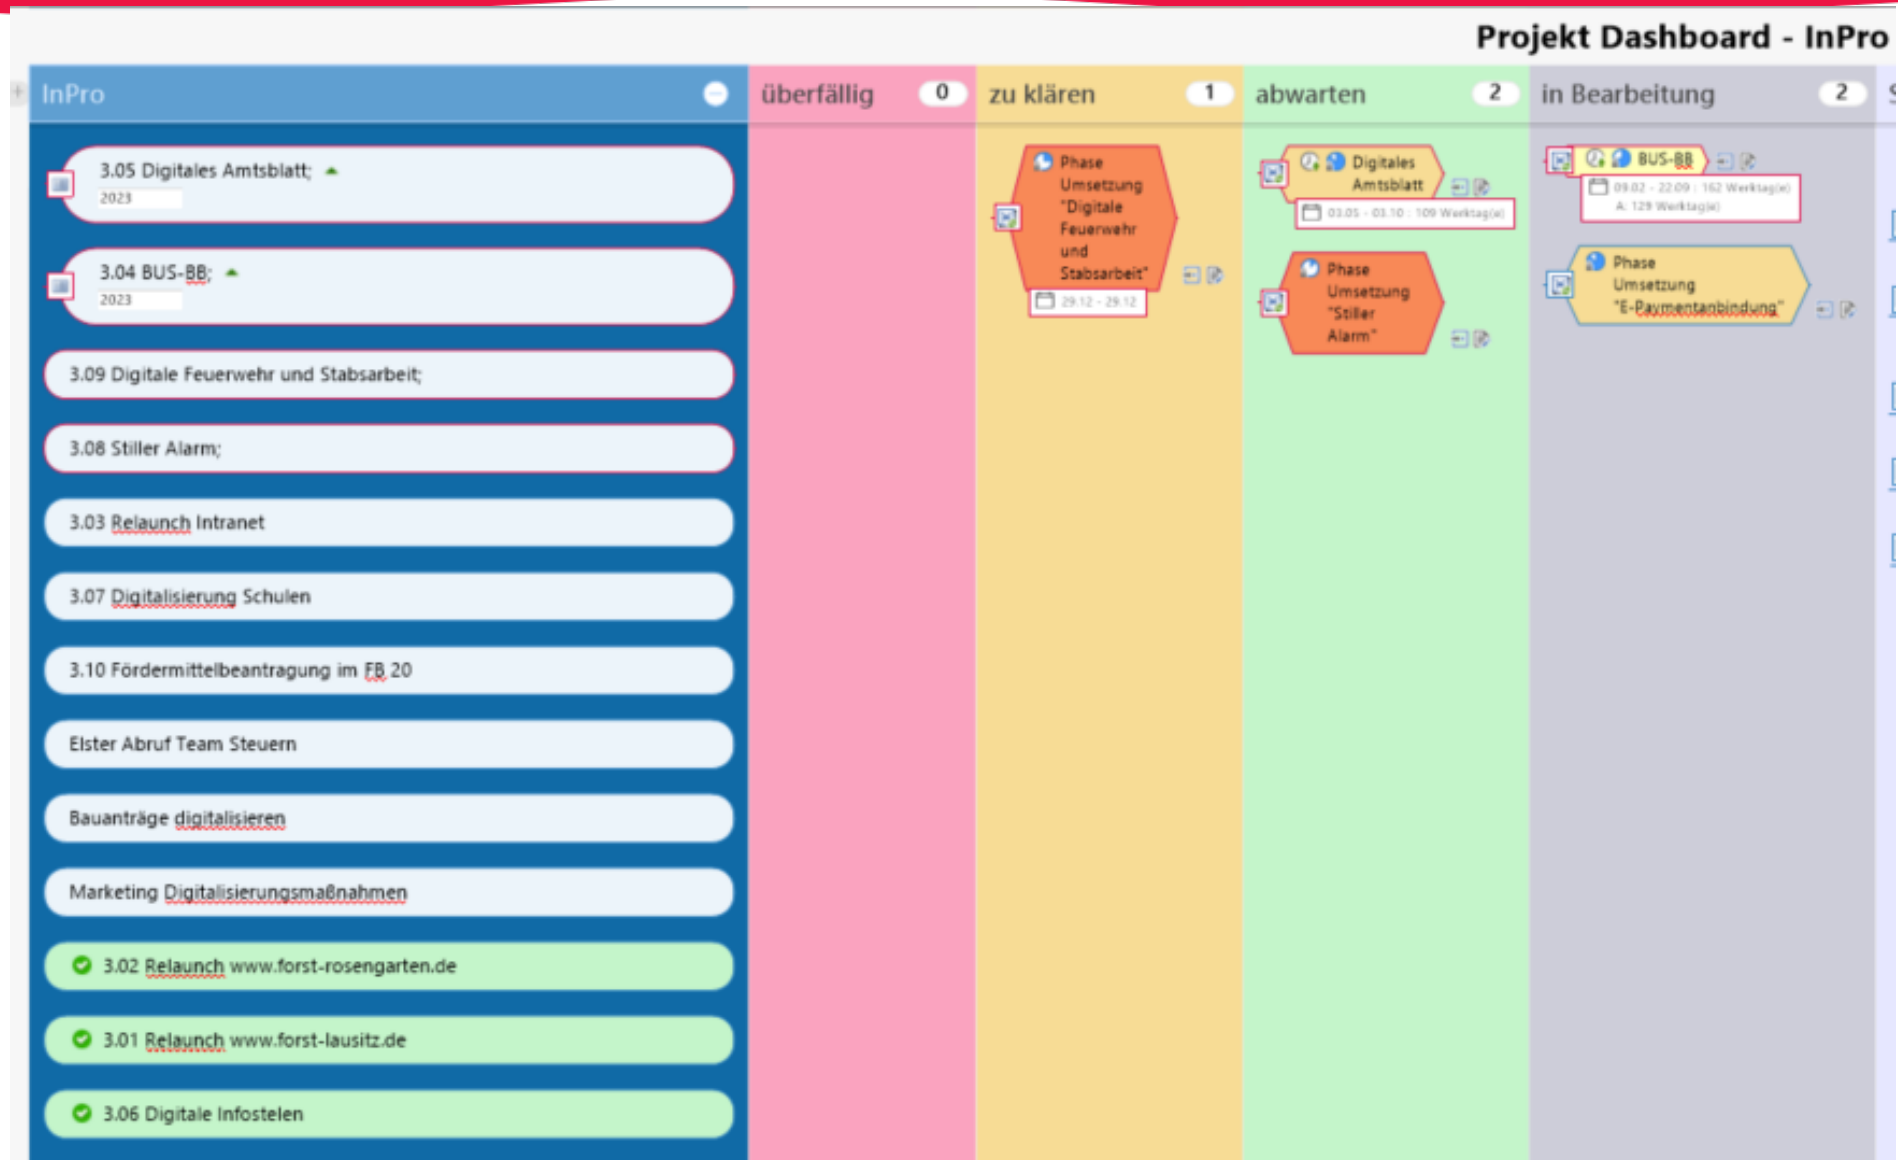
Projekt Dashboard - InPro

InPro

3.05 Digitales Amtsblatt;
2023

3.04 BUS-BB;
2023

3.09 Digitale Feuerwehr und Stabsarbeit;

3.08 Stiller Alarm;

3.03 Relaunch Intranet

3.07 Digitalisierung Schulen

3.10 Fördermittelbeantragung im FB 20

Elster Abruf Team Steuern

Bauanträge digitalisieren

Marketing Digitalisierungsmaßnahmen

3.02 Relaunch www.forst-rosengarten.de

3.01 Relaunch www.forst-lausitz.de

3.06 Digitale Infostelen

überfällig 0

zu klären 1

Phase Umsetzung "Digitale Feuerwehr und Stabsarbeit"
29.12 - 29.12

abwarten 2

Digitales Amtsblatt
03.05 - 03.10 : 109 Werktag(e)

Phase Umsetzung "Stiller Alarm"

in Bearbeitung 2

BUS-BB
09.02 - 22.09 : 162 Werktag(e)
A: 129 Werktag(e)

Phase Umsetzung "E-Paymentanbindung"